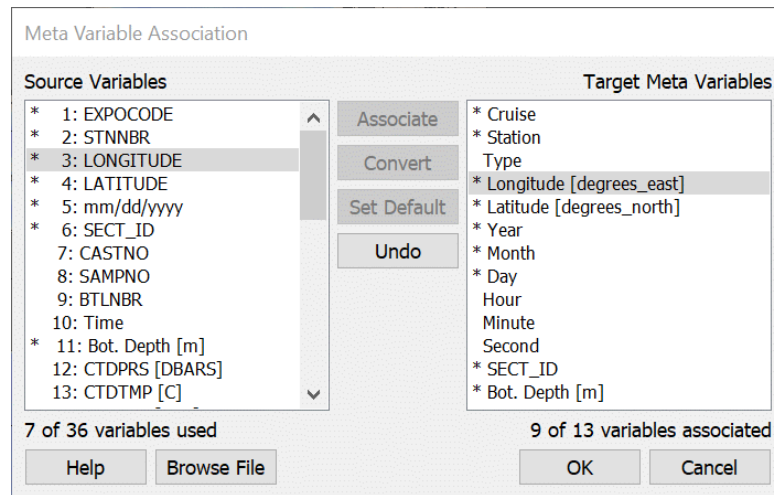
Meta Variable Association

Source Variables

* 1: EXPOCODE
* 2: STNNBR
* 3: LONGITUDE
* 4: LATITUDE
* 5: mm/dd/yyyy
* 6: SECT_ID
7: CASTNO
8: SAMPNO
9: BTLNBR
10: Time
* 11: Bot. Depth [m]
12: CTDPRS [DBARS]
13: CTDTMP [C]

Associate
Convert
Set Default
Undo

Target Meta Variables

* Cruise
* Station
Type
* Longitude [degrees_east]
* Latitude [degrees_north]
* Year
* Month
* Day
Hour
Minute
Second
* SECT_ID
* Bot. Depth [m]

7 of 36 variables used

9 of 13 variables associated

Help
Browse File
OK
Cancel